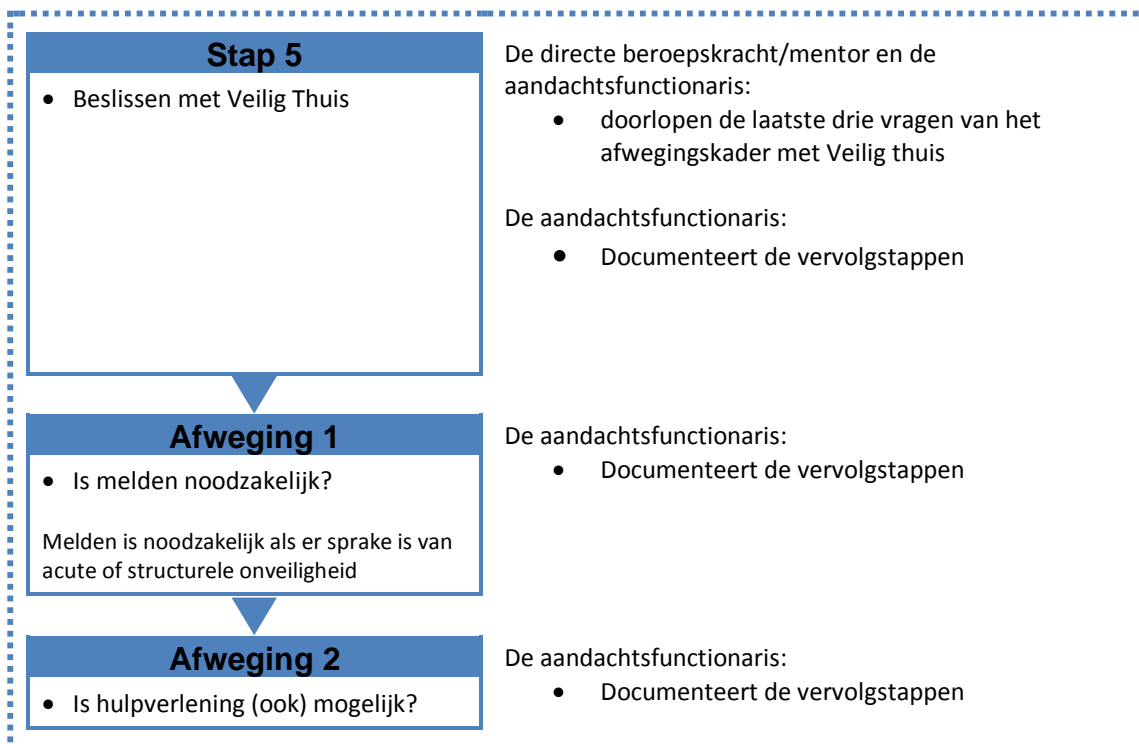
Stap 5

• Beslissen met Veilig Thuis

De directe beroepskracht/mentor en de aandachtsfunctionaris:

• doorlopen de laatste drie vragen van het afwegingskader met Veilig thuis

De aandachtsfunctionaris:

• Documenteert de vervolgstappen

Afweging 1

• Is melden noodzakelijk?

Melden is noodzakelijk als er sprake is van acute of structurele onveiligheid

De aandachtsfunctionaris:

• Documenteert de vervolgstappen

Afweging 2

• Is hulpverlening (ook) mogelijk?

De aandachtsfunctionaris:

• Documenteert de vervolgstappen